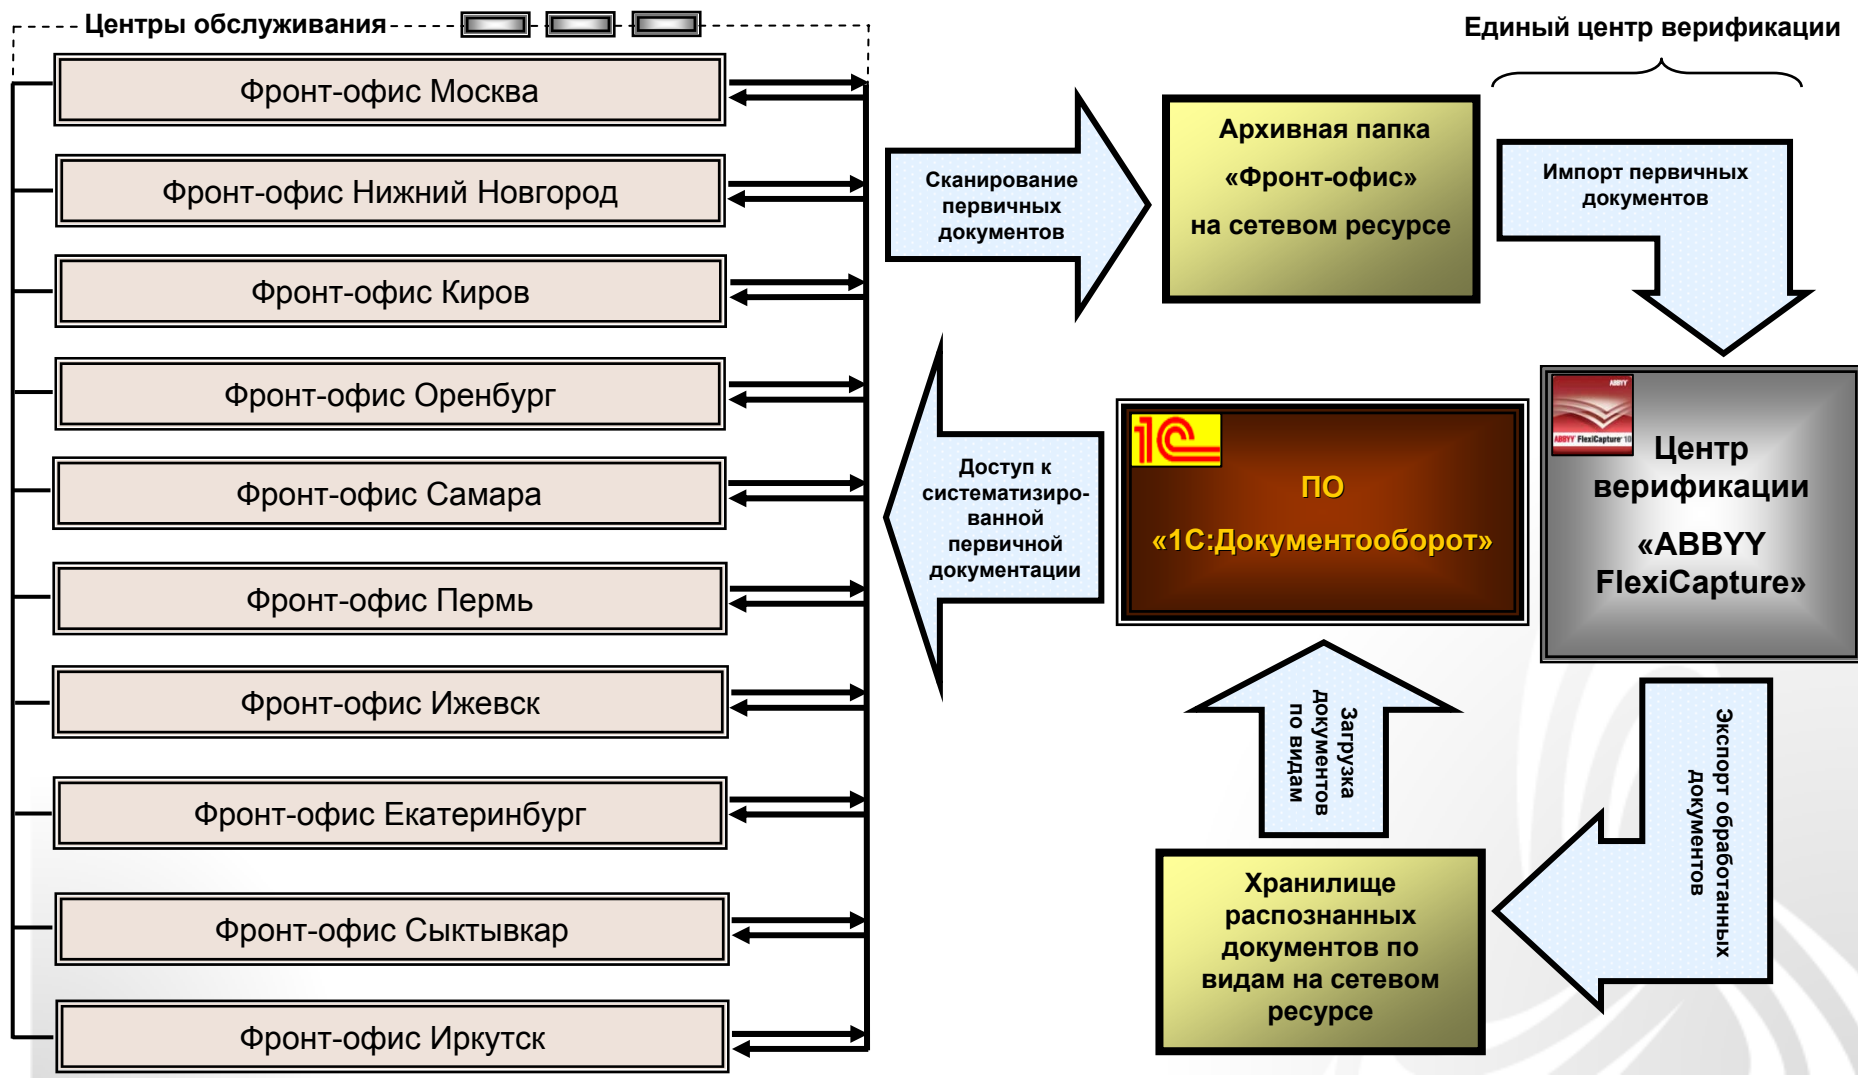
Центры обслуживания

Единый центр верификации

Фронт-офис Москва

Фронт-офис Нижний Новгород

Фронт-офис Киров

Фронт-офис Оренбург

Фронт-офис Самара

Фронт-офис Пермь

Фронт-офис Ижевск

Фронт-офис Екатеринбург

Фронт-офис Сыктывкар

Фронт-офис Иркутск

Сканирование первичных документов

Архивная папка «Фронт-офис» на сетевом ресурсе

Импорт первичных документов

Центр верификации «ABBYY FlexiCapture»

Доступ к систематизированной первичной документации

1С

ПО «1С:Документооборот»

Загрузка документов по видам

Экспорт обработанных документов

Хранилище распознанных документов по видам на сетевом ресурсе